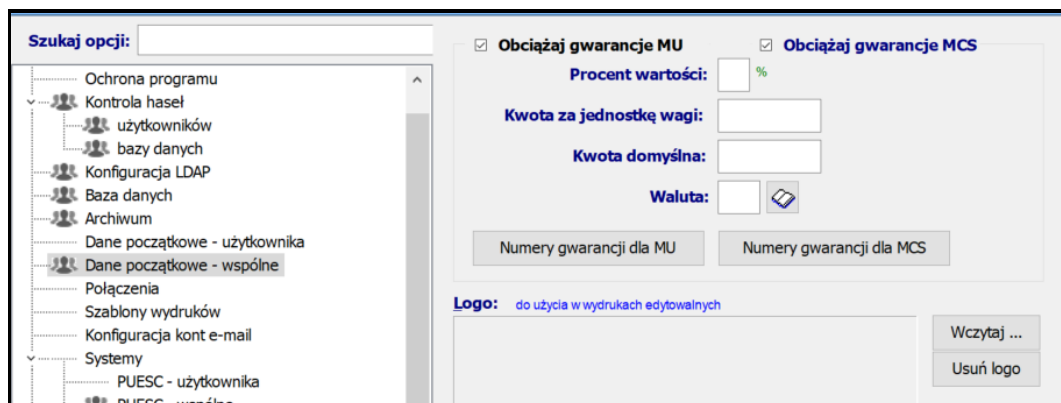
Szukaj opcji:

Ochrona programu
Kontrola haseł
użytkowników
bazy danych
Konfiguracja LDAP
Baza danych
Archiwum
Dane początkowe - użytkownika
Dane początkowe - wspólne
Połączenia
Szablony wydruków
Konfiguracja kont e-mail
Systemy
PUESC - użytkownika
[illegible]

☑ Obciążaj gwarancje MU
☑ Obciążaj gwarancje MCS
Procent wartości: %
Kwota za jednostkę wagi:
Kwota domyślna:
Waluta:
Numery gwarancji dla MU
Numery gwarancji dla MCS

Logo: do użycia w wydrukach edytowalnych
Wczytaj ...
Usuń logo